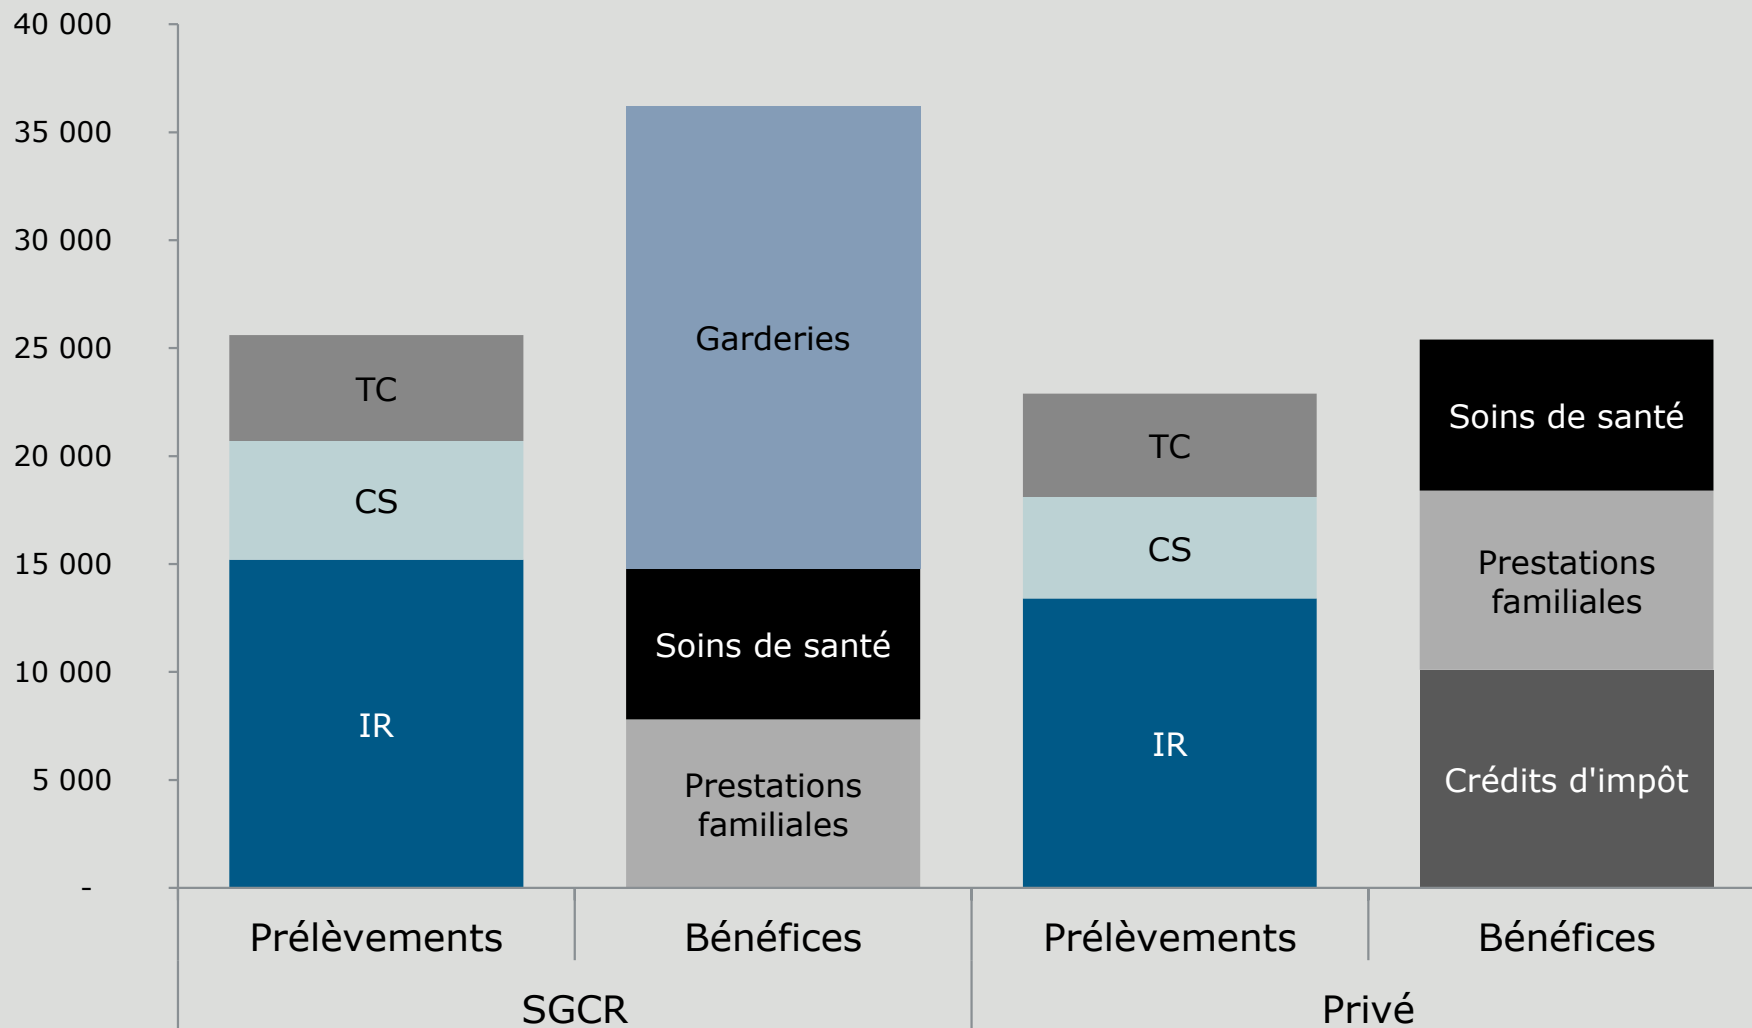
40 000
35 000
30 000
25 000
20 000
15 000
10 000
5 000
-

TC
CS
IR

Garderies
Soins de santé
Prestations familiales

TC
CS
IR

Soins de santé
Prestations familiales
Crédits d'impôt

Prélèvements
Bénéfices
Prélèvements
Bénéfices

SGCR
Privé